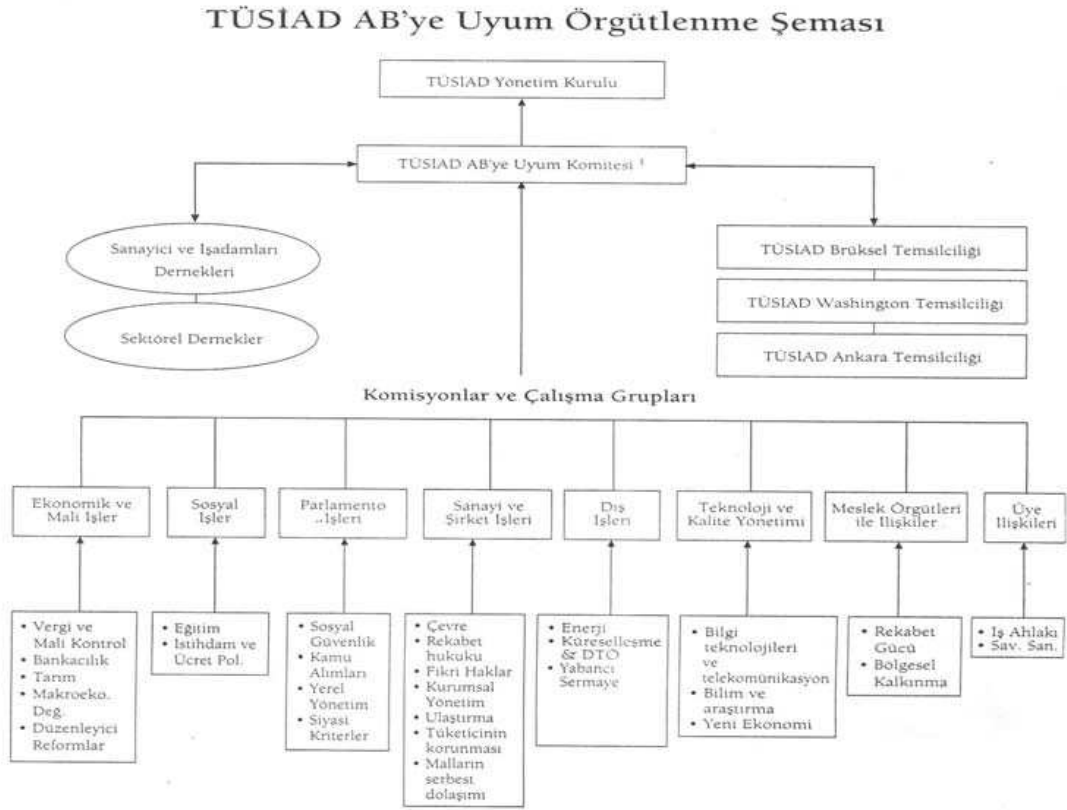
TÜSİAD AB'ye Uyum Örgütlenme Şeması

TÜSİAD Yönetim Kurulu

TÜSİAD AB'ye Uyum Komitesi ¹

Sanayici ve İşadamları Dernekleri

Sektörel Dernekler

TÜSİAD Brüksel Temsilciliği

TÜSİAD Washington Temsilciliği

TÜSİAD Ankara Temsilciliği

Komisyonlar ve Çalışma Grupları

Ekonomik ve Mali İşler

Sosyal İşler

Parlamento İşleri

Sanayi ve Şirket İşleri

Dış İşleri

Teknoloji ve Kalite Yönetimi

Meslek Örgütleri ile İlişkiler

Üye İlişkileri

• Vergi ve Mali Kontrol
• Bankacılık
• Tarım
• Makroeko. Değ.
• Düzenleyici Reformlar

• Eğitim
• İstihdam ve Ücret Pol.

• Sosyal Güvenlik
• Kamu Alımları
• Yerel Yönetim
• Siyasi Kriterler

• Çevre
• Rekabet hukuku
• Fikri Haklar
• Kurumsal Yönetim
• Ulaştırma
• Tüketicinin korunması
• Malların serbest dolaşımı

• Enerji
• Küreselleşme & DTÖ
• Yabancı Sermaye

• Bilgi teknolojileri ve telekomünikasyon
• Bilim ve araştırma
• Yeni Ekonomi

• Rekabet Gücü
• Bölgesel Kalkınma

• İş Ahlakı
• Sav. San.